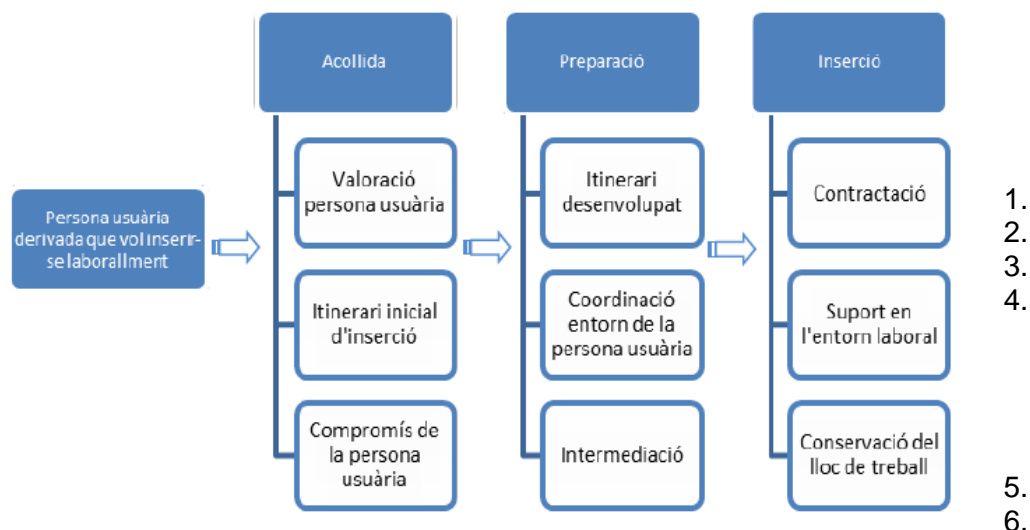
Persona usuària derivada que vol inserir-se laboralllment

Acollida

Valoració persona usuària

Itinerari inicial d'inserció

Compromís de la persona usuària

Preparació

Itinerari desenvolupat

Coordinació entorn de la persona usuària

Intermediació

Inserció

Contractació

Suport en l'entorn laboral

Conservació del lloc de treball

1.
2.
3.
4.
5.
6.